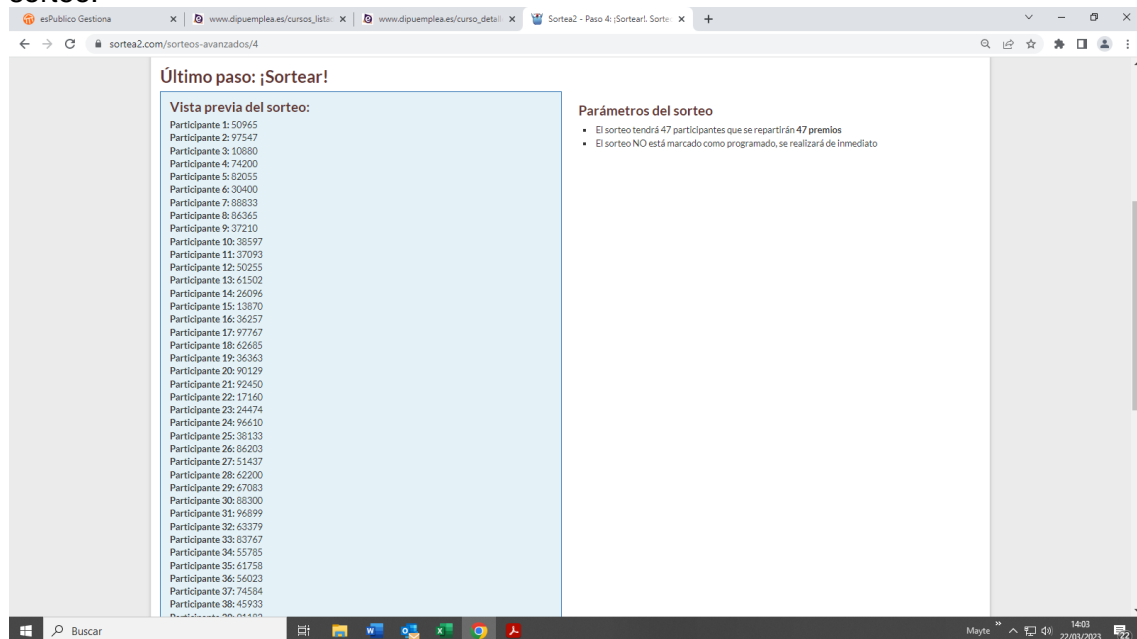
sorteo.

esPublico Gestiona
www.dipuemplea.es/cursos_listad
www.dipuemplea.es/curso_detall
Sortea2 - Paso 4: ¡Sortear!. Sorte
sortea2.com/sorteos-avanzados/4

Último paso: ¡Sortear!

Vista previa del sorteo:
Participante 1: 50965
Participante 2: 97547
Participante 3: 10880
Participante 4: 74200
Participante 5: 82055
Participante 6: 30400
Participante 7: 88833
Participante 8: 86365
Participante 9: 37210
Participante 10: 38597
Participante 11: 37093
Participante 12: 50255
Participante 13: 61502
Participante 14: 26096
Participante 15: 13870
Participante 16: 36257
Participante 17: 97767
Participante 18: 62685
Participante 19: 36363
Participante 20: 90129
Participante 21: 92450
Participante 22: 17160
Participante 23: 24474
Participante 24: 96610
Participante 25: 38133
Participante 26: 86203
Participante 27: 51437
Participante 28: 62200
Participante 29: 67083
Participante 30: 88300
Participante 31: 96899
Participante 32: 63379
Participante 33: 83767
Participante 34: 55785
Participante 35: 61758
Participante 36: 56023
Participante 37: 74584
Participante 38: 45933
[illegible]

Parámetros del sorteo
El sorteo tendrá 47 participantes que se repartirán 47 premios
El sorteo NO está marcado como programado, se realizará de inmediato

Buscar
Mayte
14:03
22/03/2023